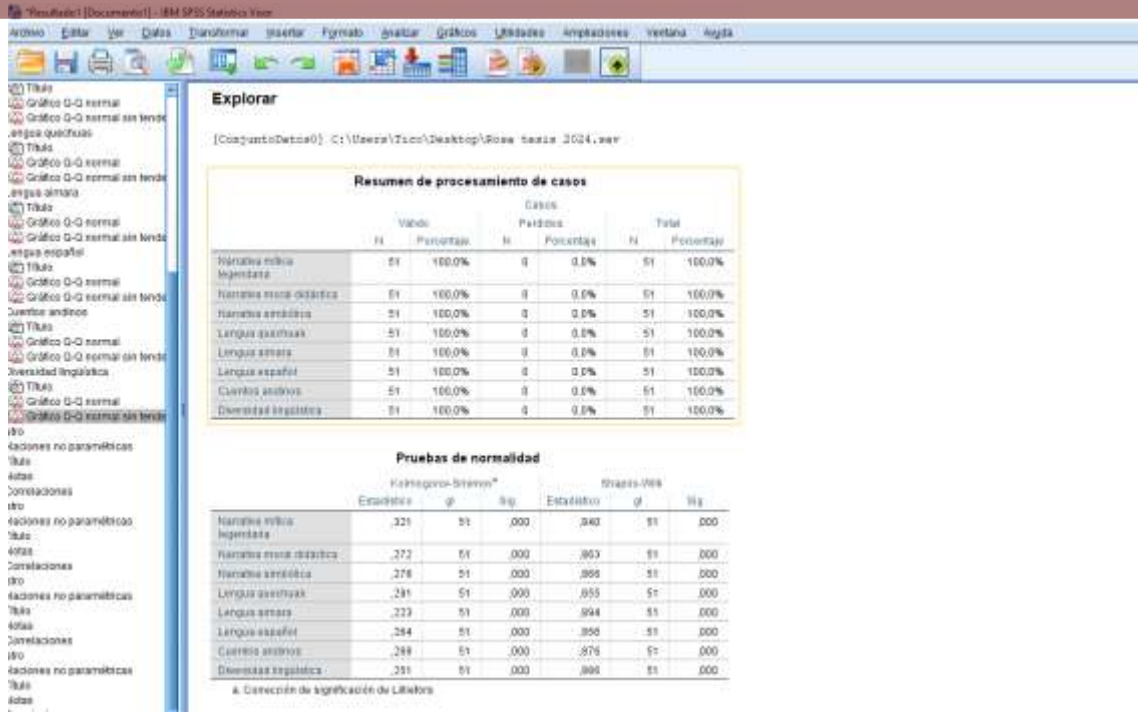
*Resultado1 [Documento1] - IBM SPSS Statistics Visor

Archivo Editar Ver Datos Transformar Insertar Formato Analizar Gráficos Utilidades Ampliaciones Ventana Ayuda

Título
Gráfico Q-Q normal
Gráfico Q-Q normal sin tende
Lengua quechuas
Título
Gráfico Q-Q normal
Gráfico Q-Q normal sin tende
Lengua aimara
Título
Gráfico Q-Q normal
Gráfico Q-Q normal sin tende
Lengua español
Título
Gráfico Q-Q normal
Gráfico Q-Q normal sin tende
Cuentos andinos
Título
Gráfico Q-Q normal
Gráfico Q-Q normal sin tende
Diversidad lingüística
Título
Gráfico Q-Q normal
Gráfico Q-Q normal sin tende
tro
laciones no paramétricas
Título
Notas
Correlaciones
tro
laciones no paramétricas
Título
Notas
Correlaciones
tro
laciones no paramétricas
Título
Notas
Correlaciones
tro
laciones no paramétricas
Título
Notas

Explorar

[ConjuntoDatos0] C:\Users\Tico\Desktop\Rosa tesis 2024.sav

Resumen de procesamiento de casos

| | Casos | | | | | |
|---|---|---|---|---|---|---|
| | Válido | | Perdidos | | Total | |
| | N | Porcentaje | N | Porcentaje | N | Porcentaje |
| Narrativa mítica legendaria | 51 | 100,0% | 0 | 0,0% | 51 | 100,0% |
| Narrativa moral didáctica | 51 | 100,0% | 0 | 0,0% | 51 | 100,0% |
| Narrativa simbólica | 51 | 100,0% | 0 | 0,0% | 51 | 100,0% |
| Lengua quechuas | 51 | 100,0% | 0 | 0,0% | 51 | 100,0% |
| Lengua aimara | 51 | 100,0% | 0 | 0,0% | 51 | 100,0% |
| Lengua español | 51 | 100,0% | 0 | 0,0% | 51 | 100,0% |
| Cuentos andinos | 51 | 100,0% | 0 | 0,0% | 51 | 100,0% |
| Diversidad lingüística | 51 | 100,0% | 0 | 0,0% | 51 | 100,0% |

Pruebas de normalidad

| | Kolmogorov-Smirnov$^a$ | | | Shapiro-Wilk | | |
|---|---|---|---|---|---|---|
| | Estadístico | gl | Sig. | Estadístico | gl | Sig. |
| Narrativa mítica legendaria | ,321 | 51 | ,000 | ,840 | 51 | ,000 |
| Narrativa moral didáctica | ,272 | 51 | ,000 | ,863 | 51 | ,000 |
| Narrativa simbólica | ,278 | 51 | ,000 | ,866 | 51 | ,000 |
| Lengua quechuas | ,281 | 51 | ,000 | ,855 | 51 | ,000 |
| Lengua aimara | ,223 | 51 | ,000 | ,894 | 51 | ,000 |
| Lengua español | ,264 | 51 | ,000 | ,858 | 51 | ,000 |
| Cuentos andinos | ,269 | 51 | ,000 | ,876 | 51 | ,000 |
| Diversidad lingüística | ,251 | 51 | ,000 | ,866 | 51 | ,000 |

a. Corrección de significación de Lilliefors